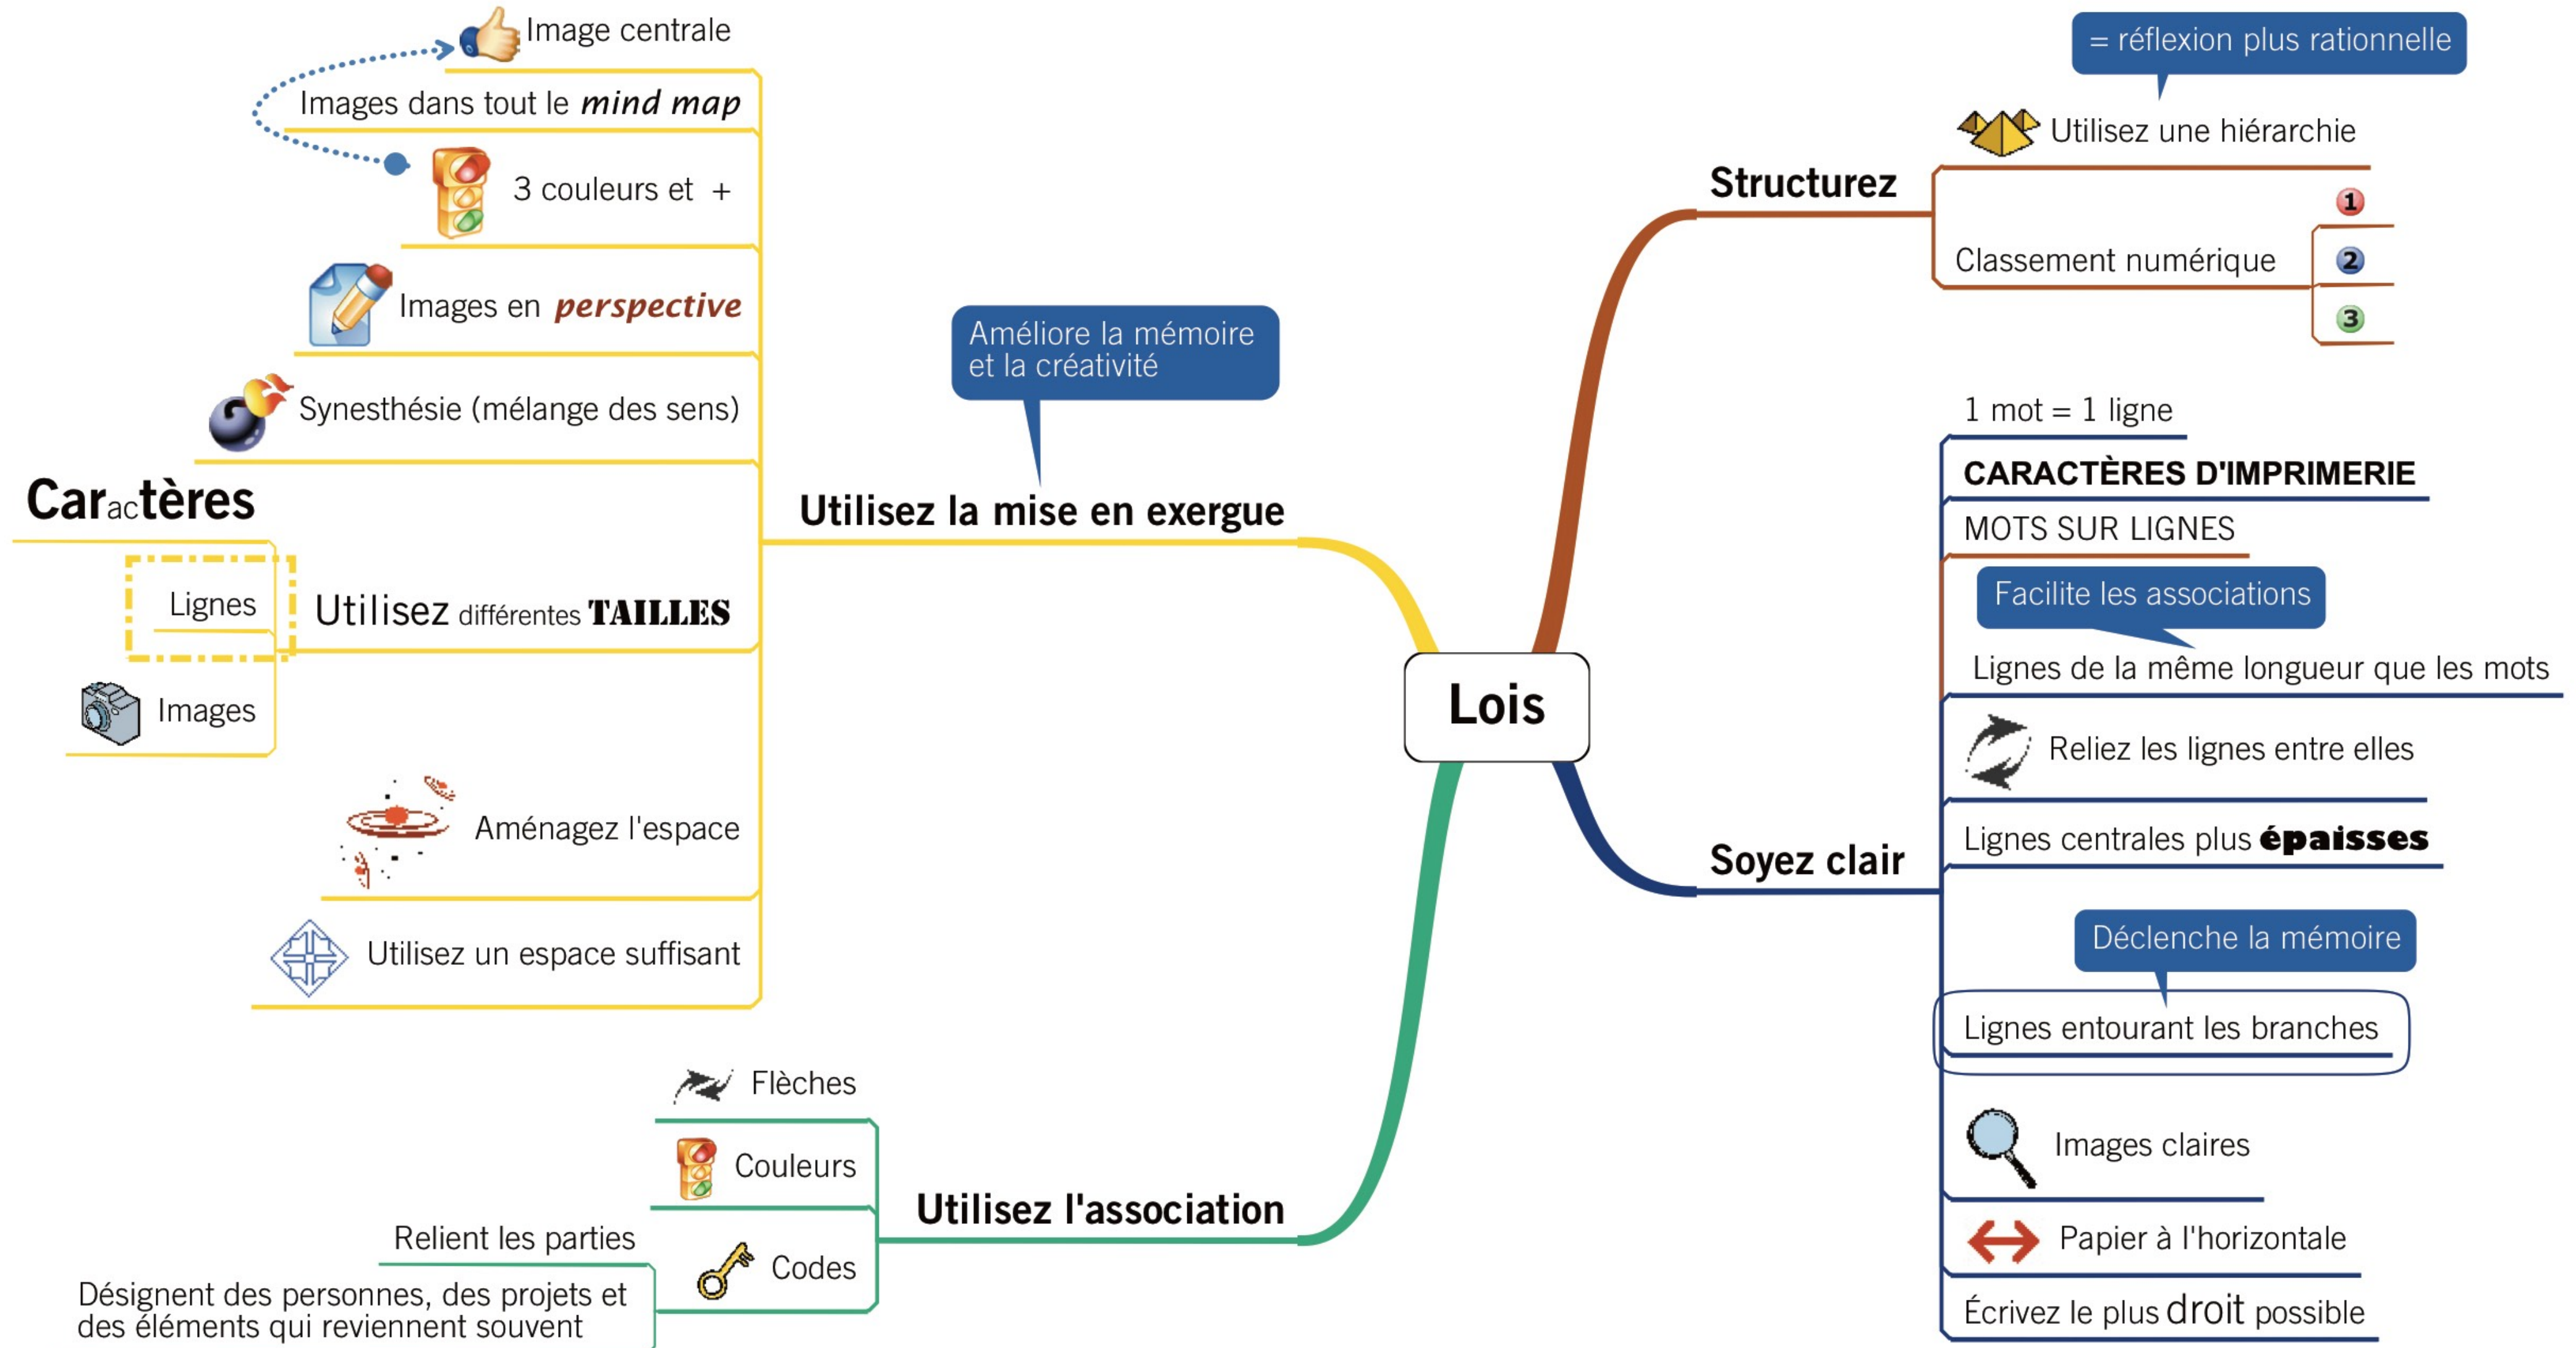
Lois

Utilisez la mise en exergue
Améliore la mémoire et la créativité
Image centrale
Images dans tout le *mind map*
3 couleurs et +
Images en *perspective*
Synesthésie (mélange des sens)
Caractères
Lignes
Utilisez différentes TAILLES
Images
Aménagez l'espace
Utilisez un espace suffisant

Utilisez l'association
Flèches
Couleurs
Codes
Relient les parties
Désignent des personnes, des projets et des éléments qui reviennent souvent

Structurez
= réflexion plus rationnelle
Utilisez une hiérarchie
Classement numérique
1
2
3

Soyez clair
1 mot = 1 ligne
CARACTÈRES D'IMPRIMERIE
MOTS SUR LIGNES
Facilite les associations
Lignes de la même longueur que les mots
Reliez les lignes entre elles
Lignes centrales plus **épaisses**
Déclenche la mémoire
Lignes entourant les branches
Images claires
Papier à l'horizontale
Écrivez le plus droit possible